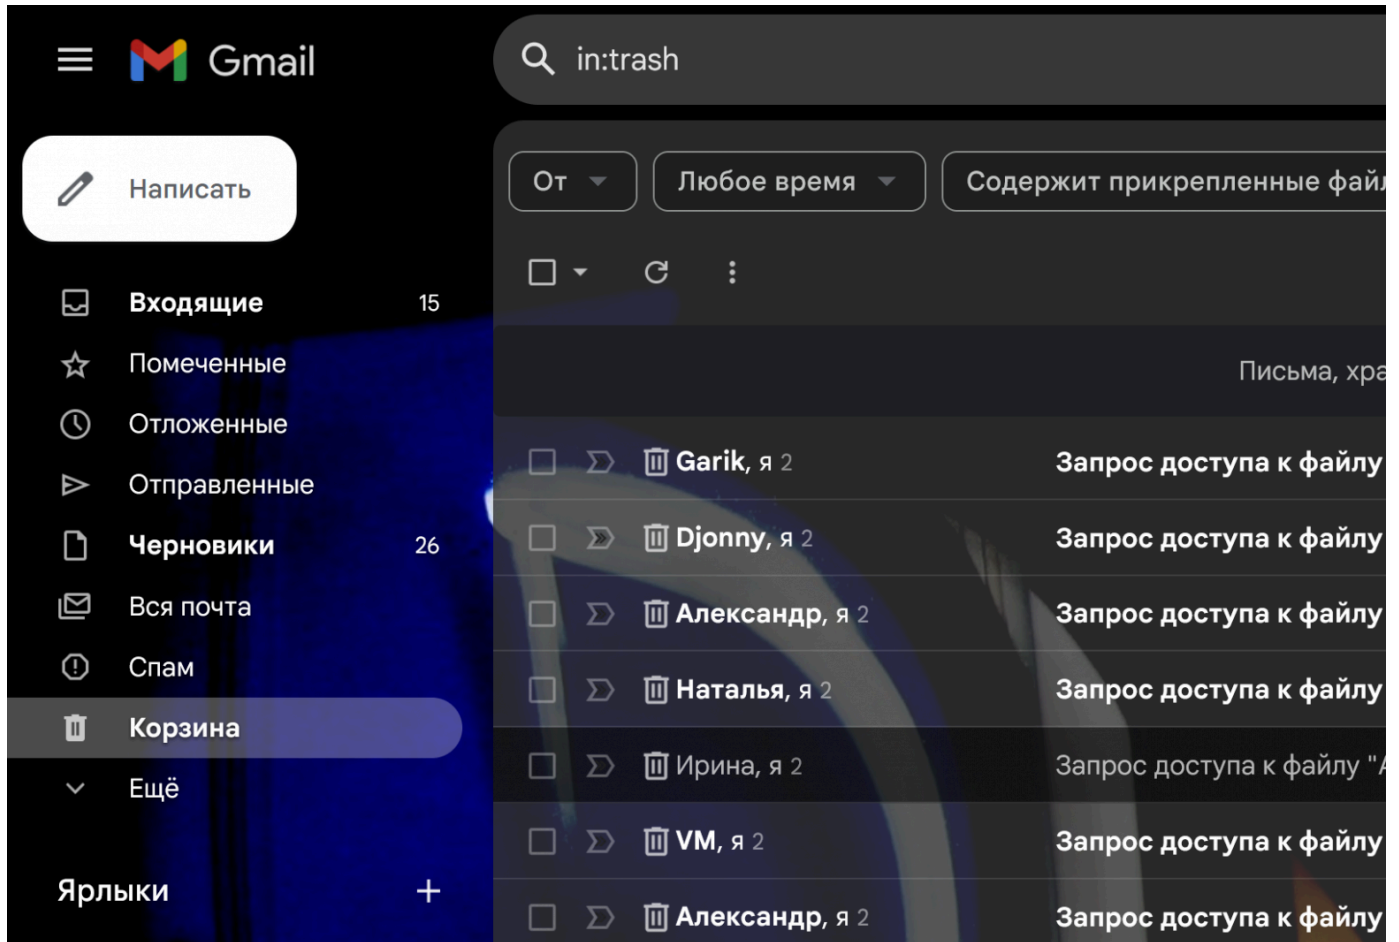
Gmail

in:trash

Написать

Входящие 15
Помеченные
Отложенные
Отправленные
Черновики 26
Вся почта
Спам
Корзина
Ещё

Ярлыки +

От
Любое время
Содержит прикрепленные фай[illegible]

Письма, хра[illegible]

| | |
|---|---|
| Garik, я 2 | Запрос доступа к файлу |
| Djonny, я 2 | Запрос доступа к файлу |
| Александр, я 2 | Запрос доступа к файлу |
| Наталья, я 2 | Запрос доступа к файлу |
| Ирина, я 2 | Запрос доступа к файлу "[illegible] |
| VM, я 2 | Запрос доступа к файлу |
| Александр, я 2 | Запрос доступа к файлу |